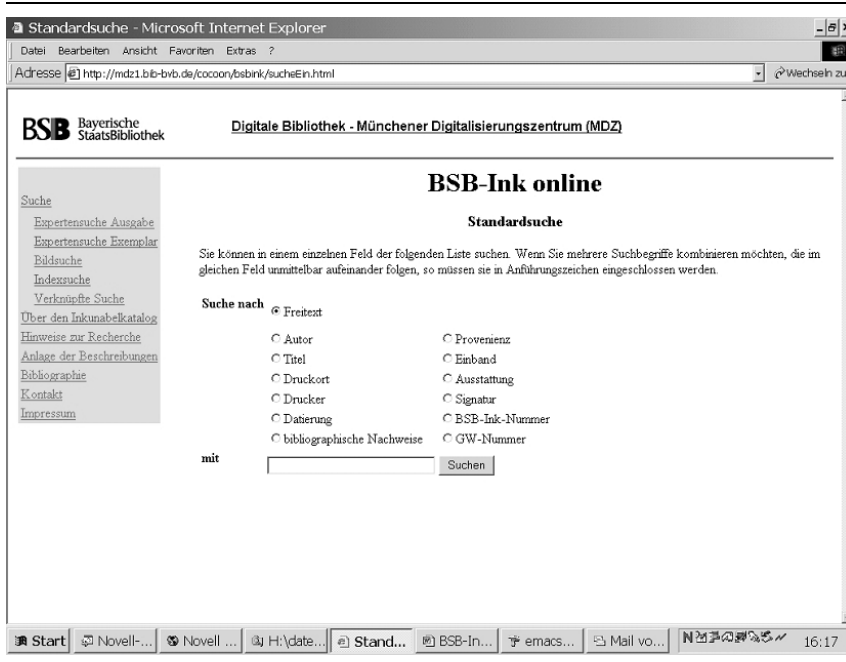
Standardsuche - Microsoft Internet Explorer

Datei Bearbeiten Ansicht Favoriten Extras ?

Adresse http://mdz1.bib-bvb.de/cocoon/bsbink/sucheEin.html

Wechseln zu

BSB Bayerische StaatsBibliothek

Digitale Bibliothek - Münchener Digitalisierungszentrum (MDZ)

Suche
Expertensuche Ausgabe
Expertensuche Exemplar
Bildsuche
Indexsuche
Verknüpfte Suche
Über den Inkunabelkatalog
Hinweise zur Recherche
Anlage der Beschreibungen
Bibliographie
Kontakt
Impressum

BSB-Ink online

Standardsuche

Sie können in einem einzelnen Feld der folgenden Liste suchen. Wenn Sie mehrere Suchbegriffe kombinieren möchten, die im gleichen Feld unmittelbar aufeinander folgen, so müssen sie in Anführungszeichen eingeschlossen werden.

Suche nach
Freitext
Autor
Provenienz
Titel
Einband
Druckort
Ausstattung
Drucker
Signatur
Datierung
BSB-Ink-Nummer
bibliographische Nachweise
GW-Nummer

mit
Suchen

Start | Novell-... | Novell ... | H:\date... | Stand... | BSB-In... | emacs... | Mail vo... | 16:17